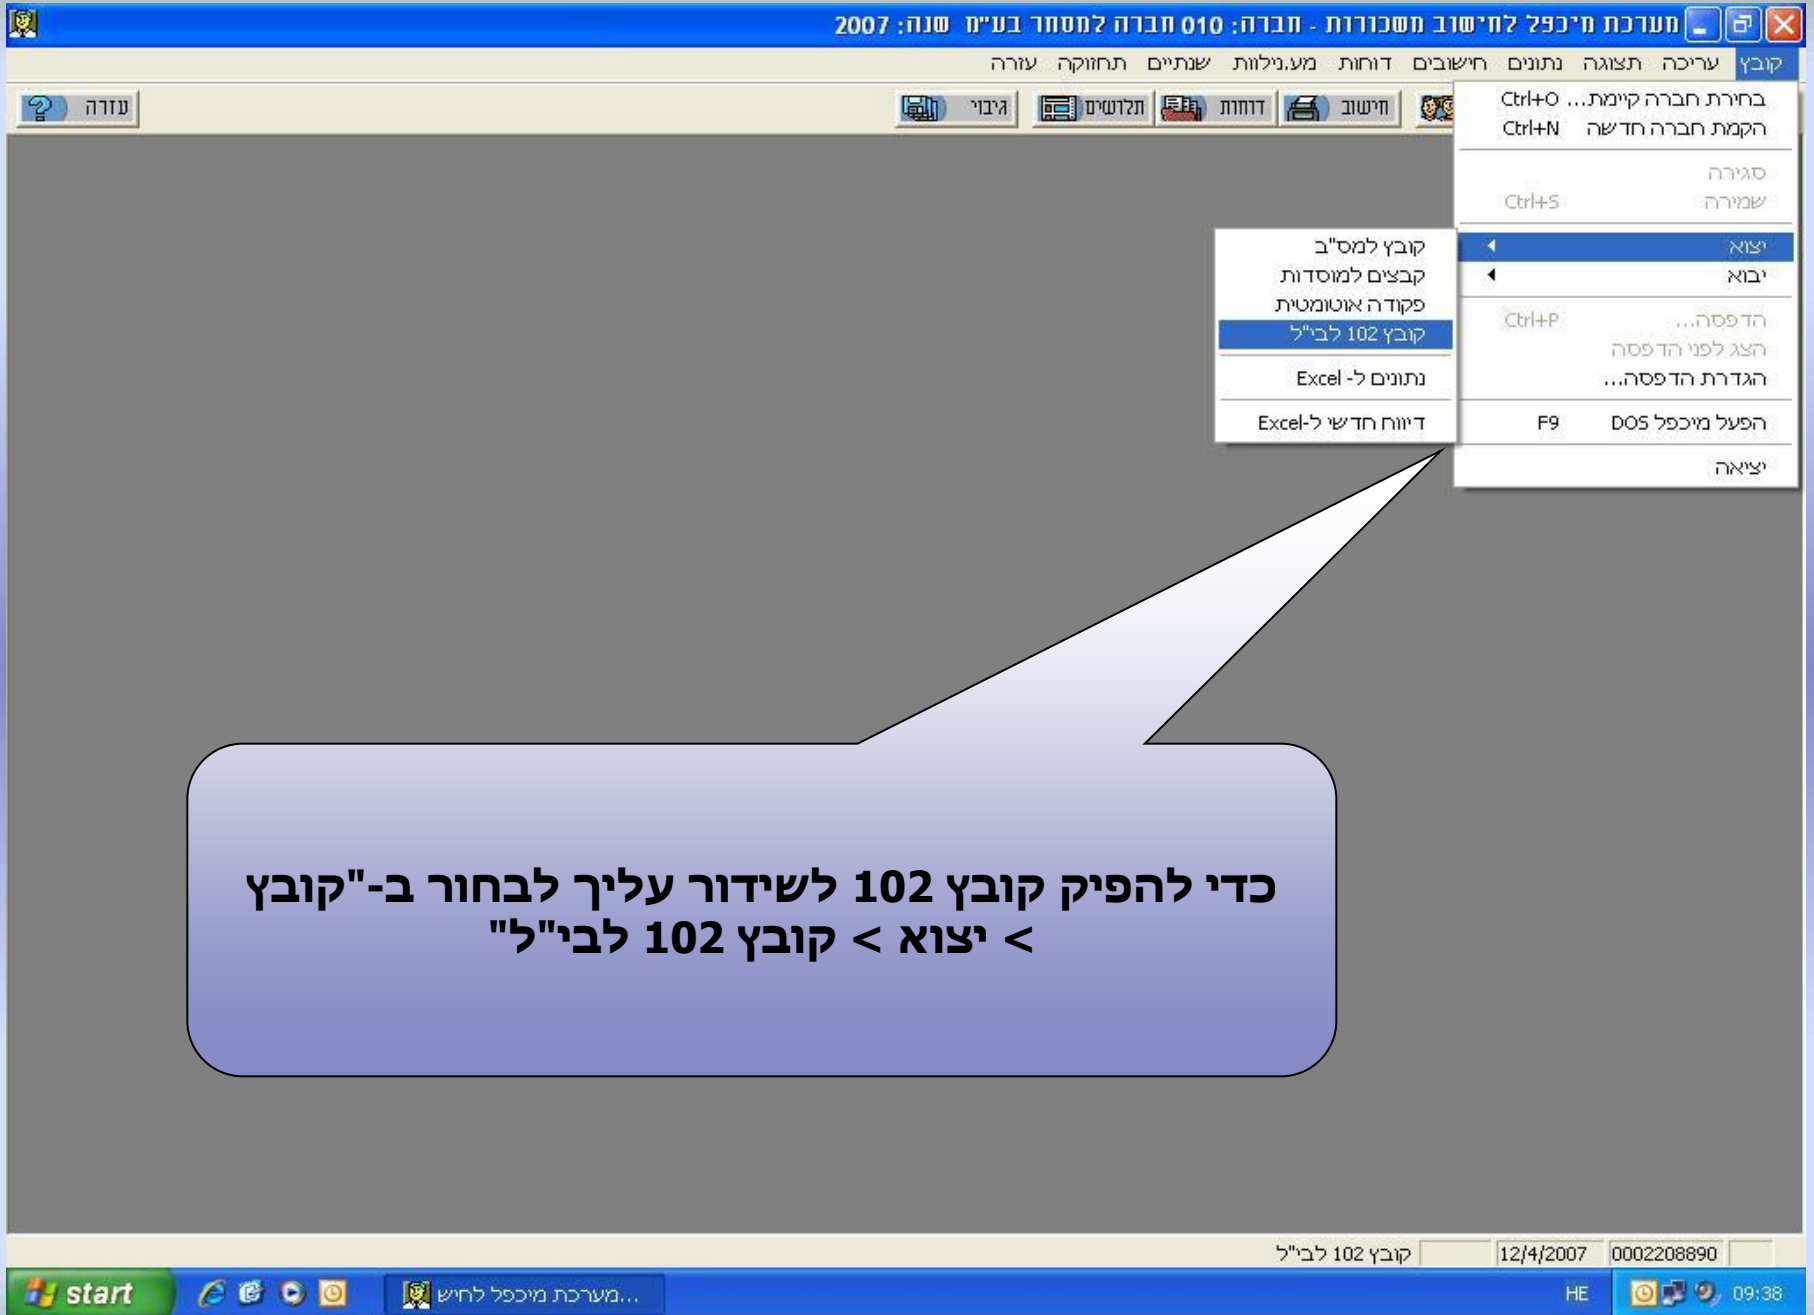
מערכת מיכפל לחישוב משכורות - חברה: 010 חברה למסחר בע"מ שנה: 2007

קובץ עריכה תצוגה נתונים חישובים דוחות מע.ניליות שנתיים תחזוקה עזרה

חישוב דוחות תלושים גיבוי עזרה

בחירת חברה קיימת... Ctrl+O
הקמת חברה חדשה Ctrl+N
סגירה
שמירה Ctrl+S
יצוא
יבוא
הדפסה... Ctrl+P
הצג לפני הדפסה
הגדרת הדפסה...
הפעל מיכפל DOS F9
יציאה

קובץ למס"ב
קבצים למוסדות
פקודה אוטומטית
קובץ 102 לבי"ל
נתונים ל- Excel
דיווח חדש ל-Excel

כדי להפיק קובץ 102 לשידור עליך לבחור ב-"קובץ > יצוא > קובץ 102 לבי"ל"

קובץ 102 לבי"ל 12/4/2007 0002208890

start מערכת מיכפל לחיש... HE 09:38